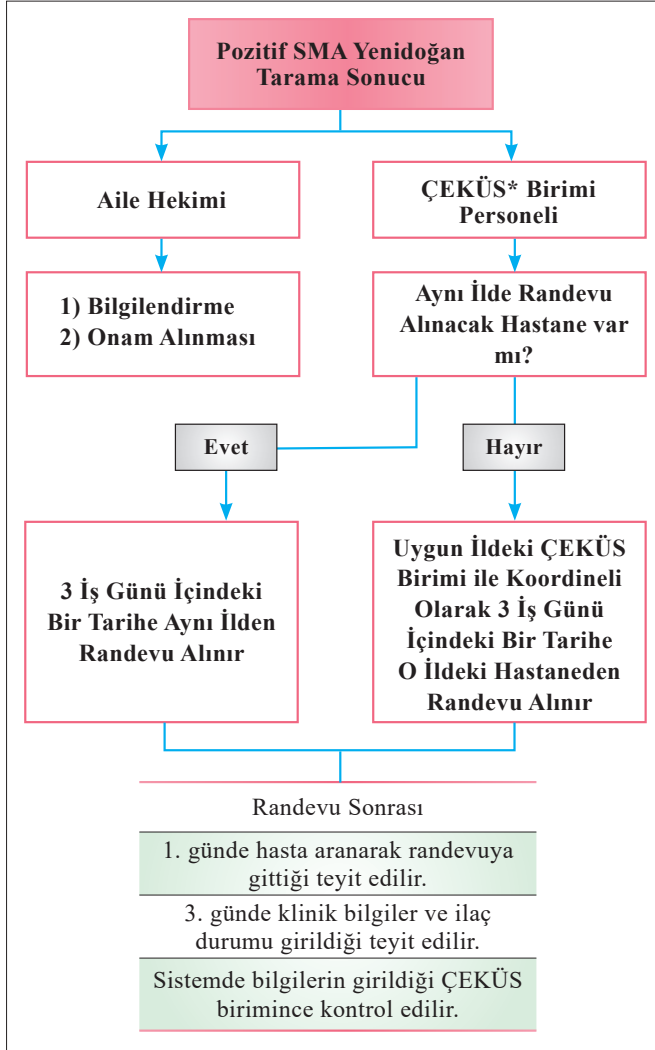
Pozitif SMA Yenidoğan Tarama Sonucu

Aile Hekimi

ÇEKÜS* Birimi Personeli

1) Bilgilendirme
2) Onam Alınması

Aynı İlde Randevu Alınacak Hastane var mı?

Evet

Hayır

3 İş Günü İçindeki Bir Tarihe Aynı İlden Randevu Alınır

Uygun İldeki ÇEKÜS Birimi ile Koordineli Olarak 3 İş Günü İçindeki Bir Tarihe O İldeki Hastaneden Randevu Alınır

Randevu Sonrası

1. günde hasta aranarak randevuya gittiği teyit edilir.

3. günde klinik bilgiler ve ilaç durumu girildiği teyit edilir.

Sistemde bilgilerin girildiği ÇEKÜS birimince kontrol edilir.